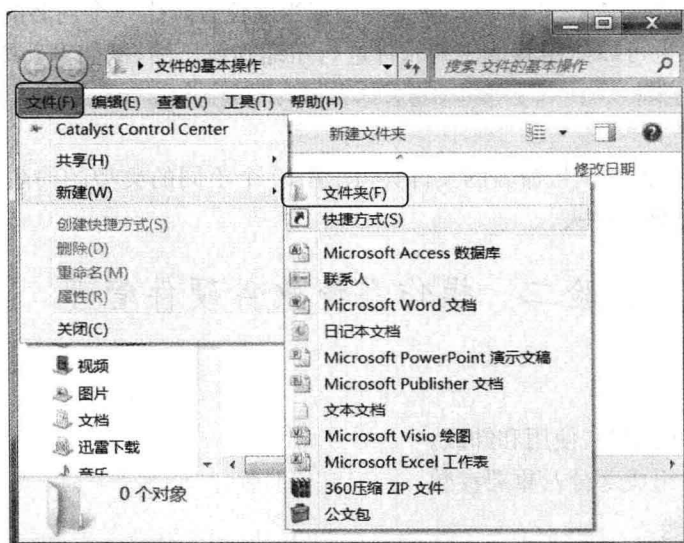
▸ 文件的基本操作

搜索 文件的基本操作

文件(F) 编辑(E) 查看(V) 工具(T) 帮助(H)

Catalyst Control Center

共享(H)

新建(W)

创建快捷方式(S)

删除(D)

重命名(M)

属性(R)

关闭(C)

新建文件夹

修改日期

文件夹(F)

快捷方式(S)

Microsoft Access 数据库

联系人

Microsoft Word 文档

日记本文档

Microsoft PowerPoint 演示文稿

Microsoft Publisher 文档

文本文档

Microsoft Visio 绘图

Microsoft Excel 工作表

360压缩 ZIP 文件

公文包

视频

图片

文档

迅雷下载

音乐

0 个对象